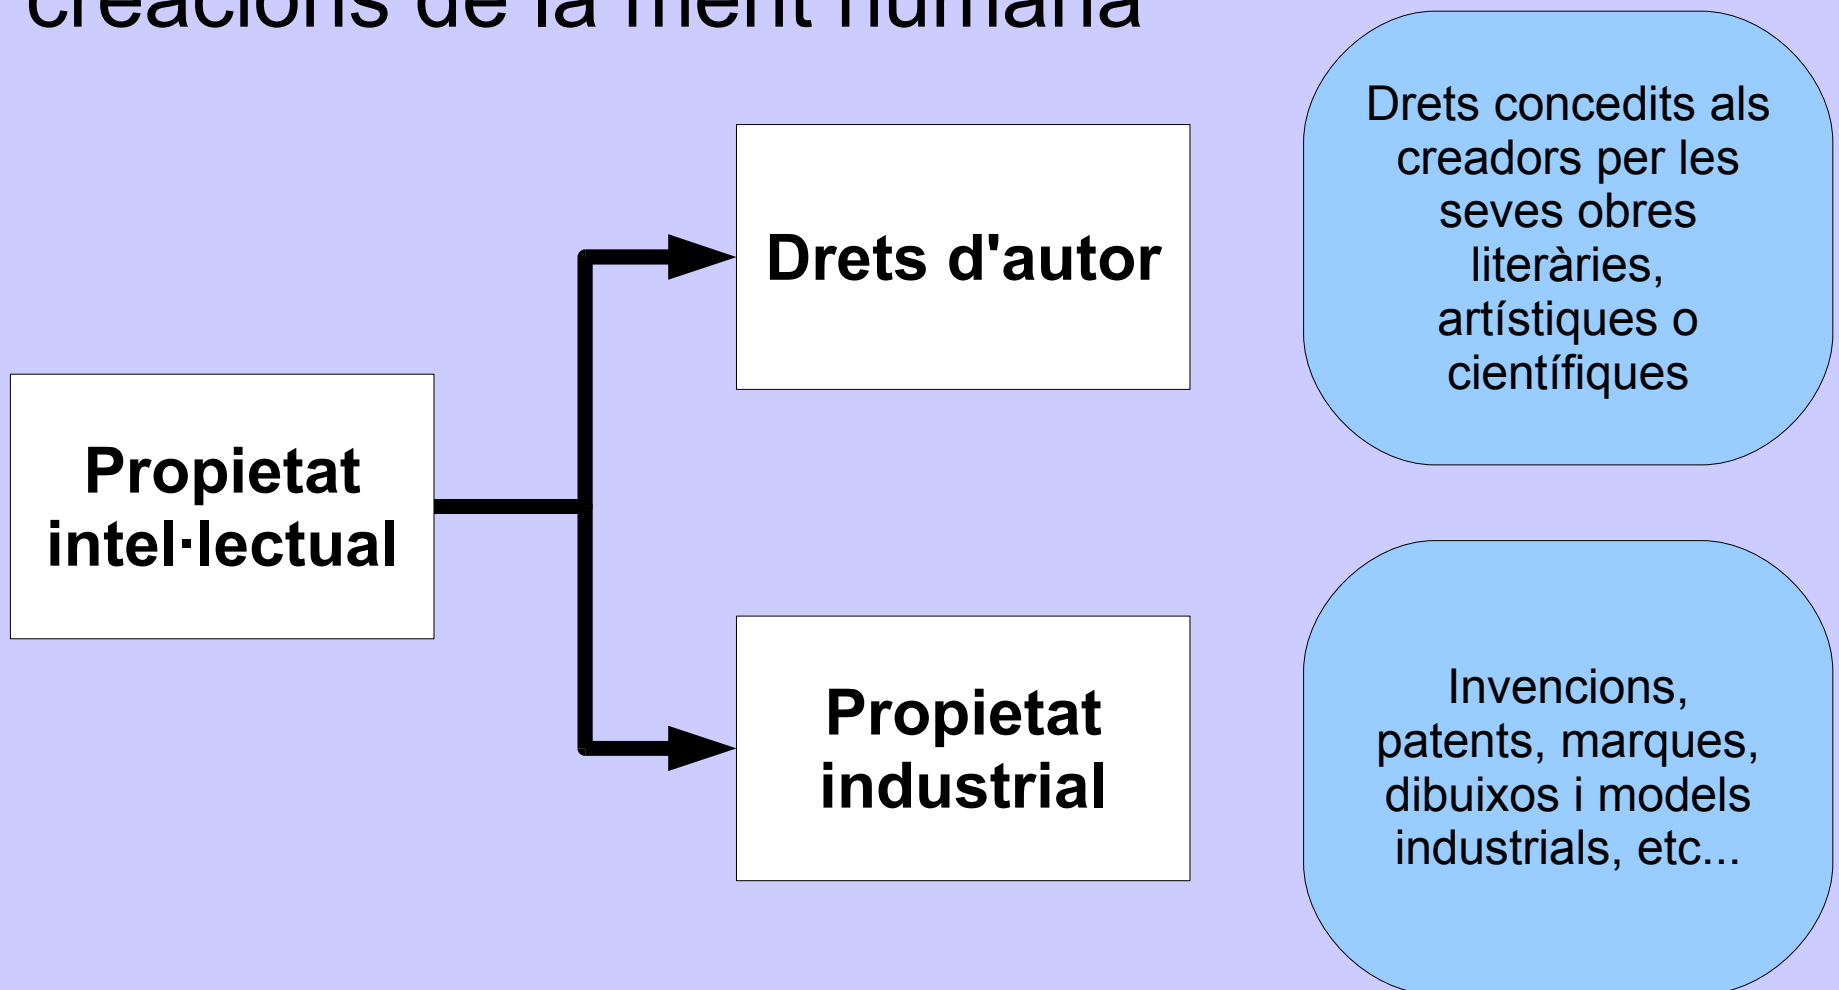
creacions de la ment humana

Propietat intel·lectual

Drets d'autor

Drets concedits als creadors per les seves obres literàries, artístiques o científiques

Propietat industrial

Invencions, patents, marques, dibuixos i models industrials, etc...